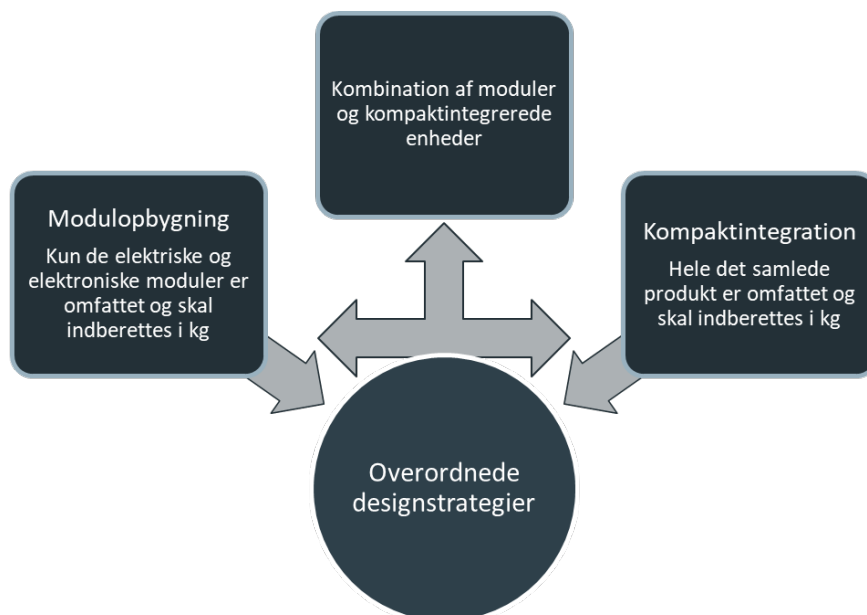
Kombination af moduler og kompaktintegrerede enheder

Modulopbygning

Kun de elektriske og elektroniske moduler er omfattet og skal indberettes i kg

Kompaktintegration

Hele det samlede produkt er omfattet og skal indberettes i kg

Overordnede designstrategier